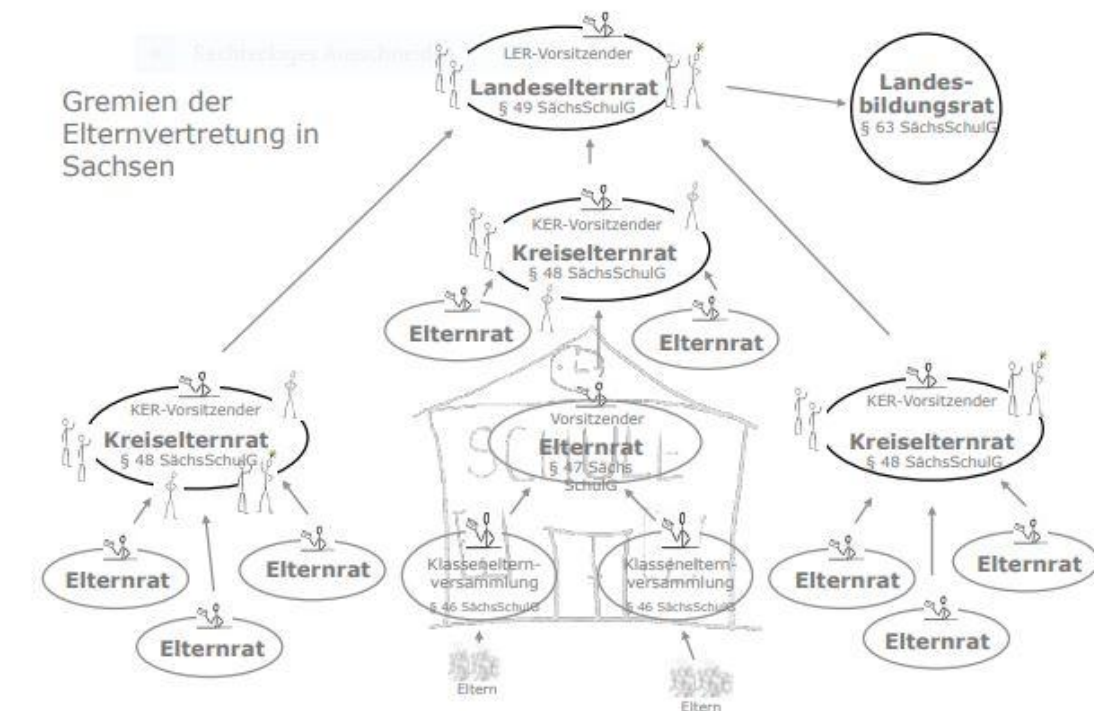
Gremien der Elternvertretung in Sachsen

LER-Vorsitzender
Landeselternrat
§ 49 SächsSchulG

Landesbildungsrat
§ 63 SächsSchulG

KER-Vorsitzender
Kreiselternrat
§ 48 SächsSchulG

Elternrat

Elternrat

KER-Vorsitzender
Kreiselternrat
§ 48 SächsSchulG

Vorsitzender
Elternrat
§ 47 SächsSchulG

SCHULE

KER-Vorsitzender
Kreiselternrat
§ 48 SächsSchulG

Elternrat

Elternrat

Elternrat

Klasseneltern-versammlung
§ 46 SächsSchulG

Klasseneltern-versammlung
§ 46 SächsSchulG

Elternrat

Elternrat

Elternrat

Eltern

Eltern